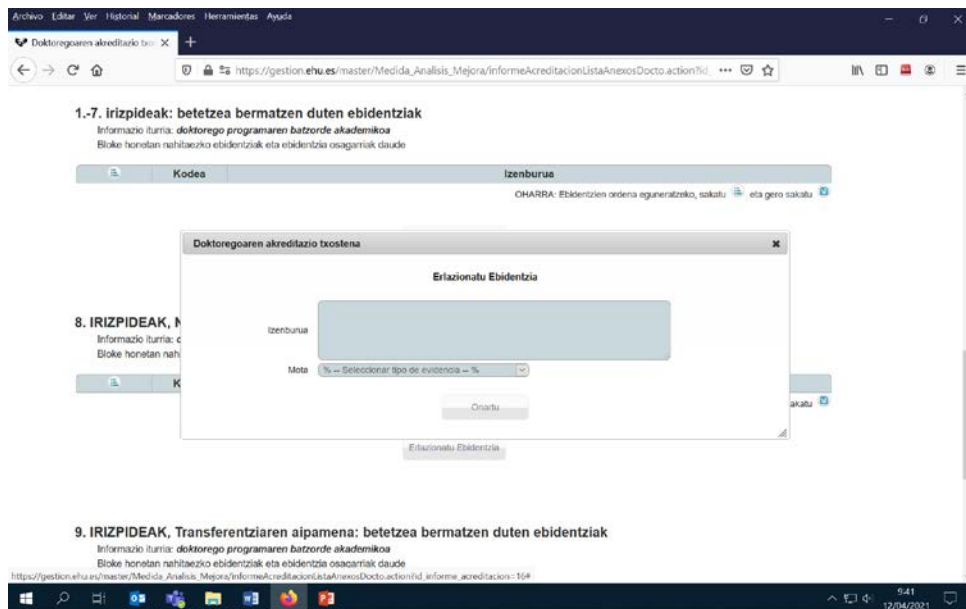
Archivo Editar Ver Historial Marcadores Herramientas Ayuda

Doktoregoaren akreditazio txo ×

https://gestion.ehu.es/master/Medida_Analisis_Mejora/informeAcreditacionListaAnexosDocto.action?id

1.-7. irizpideak: betetzea bermatzen duten ebidentziak
Informazio iturria: doktorego programaren batzorde akademikoa
Bloke honetan nahitaezko ebidentziak eta ebidentzia osagarriak daude

| | Kodea | Izenburua |
|---|---|---|

OHARRA: Ebidentzien ordena eguneratzeko, sakatu eta gero sakatu

Doktoregoaren akreditazio txostena ×

Erlazionatu Ebidentzia

Izenburua

Mota % -- Seleccionar tipo de evidencia -- %

Onartu

8. IRIZPIDEAK, N
Informazio iturria: d
Bloke honetan nahi

| | K |
|---|---|

sakatu

Erlazionatu Ebidentzia

9. IRIZPIDEAK, Transferentziaren aipamena: betetzea bermatzen duten ebidentziak
Informazio iturria: doktorego programaren batzorde akademikoa
Bloke honetan nahitaezko ebidentziak eta ebidentzia osagarriak daude

https://gestion.ehu.es/master/Medida_Analisis_Mejora/informeAcreditacionListaAnexosDocto.action?id_informe_acreditacion=16#

9:41
12/04/2021